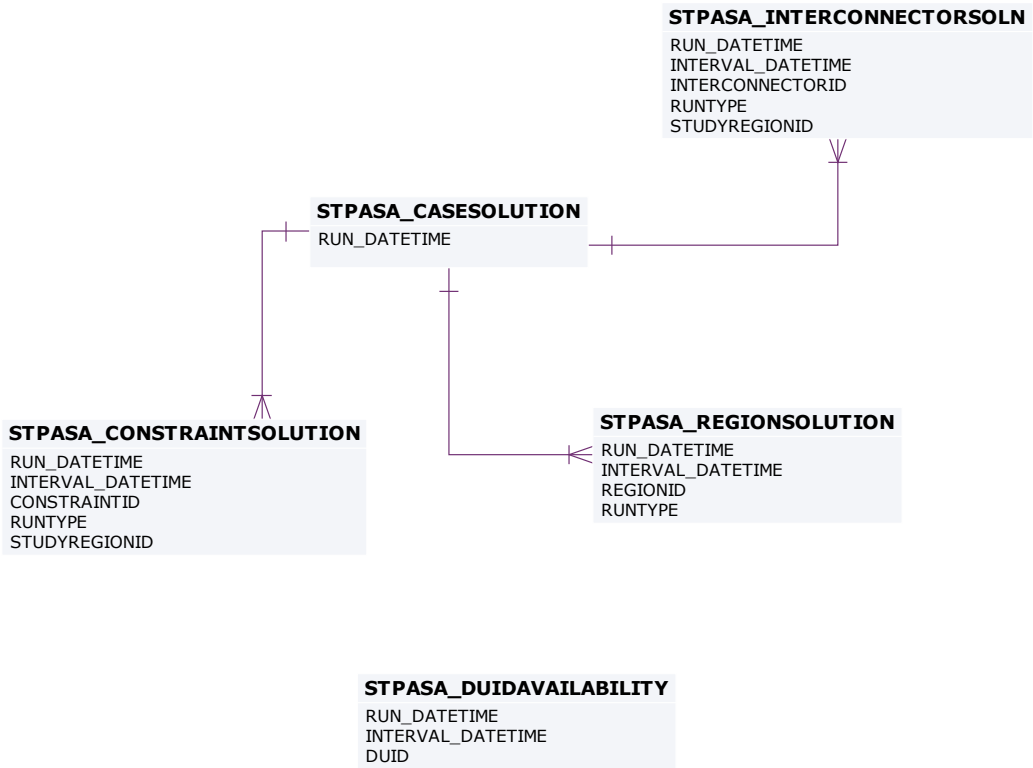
STPASA_INTERCONNECTORSOLN
RUN_DATETIME
INTERVAL_DATETIME
INTERCONNECTORID
RUNTYPE
STUDYREGIONID

STPASA_CASESOLUTION
RUN_DATETIME

STPASA_CONSTRAINTSOLUTION
RUN_DATETIME
INTERVAL_DATETIME
CONSTRAINTID
RUNTYPE
STUDYREGIONID

STPASA_REGIONSOLUTION
RUN_DATETIME
INTERVAL_DATETIME
REGIONID
RUNTYPE

STPASA_DUIDAVAILABILITY
RUN_DATETIME
INTERVAL_DATETIME
DUID